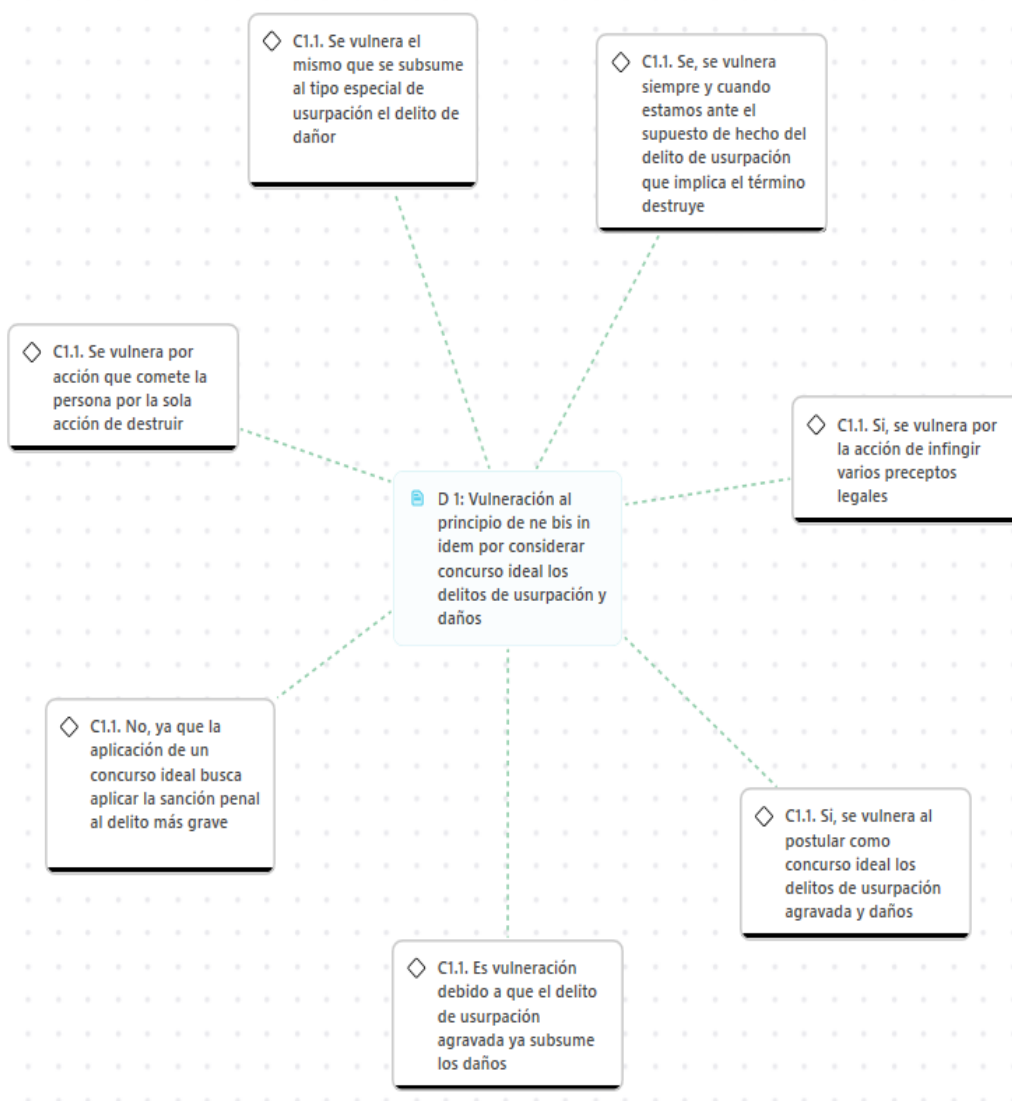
C1.1. Se vulnera el mismo que se subsume al tipo especial de usurpación el delito de dañor

C1.1. Se, se vulnera siempre y cuando estamos ante el supuesto de hecho del delito de usurpación que implica el término destruye

C1.1. Se vulnera por acción que comete la persona por la sola acción de destruir

C1.1. Si, se vulnera por la acción de infingir varios preceptos legales

D 1: Vulneración al principio de ne bis in idem por considerar concurso ideal los delitos de usurpación y daños

C1.1. No, ya que la aplicación de un concurso ideal busca aplicar la sanción penal al delito más grave

C1.1. Si, se vulnera al postular como concurso ideal los delitos de usurpación agravada y daños

C1.1. Es vulneración debido a que el delito de usurpación agravada ya subsume los daños